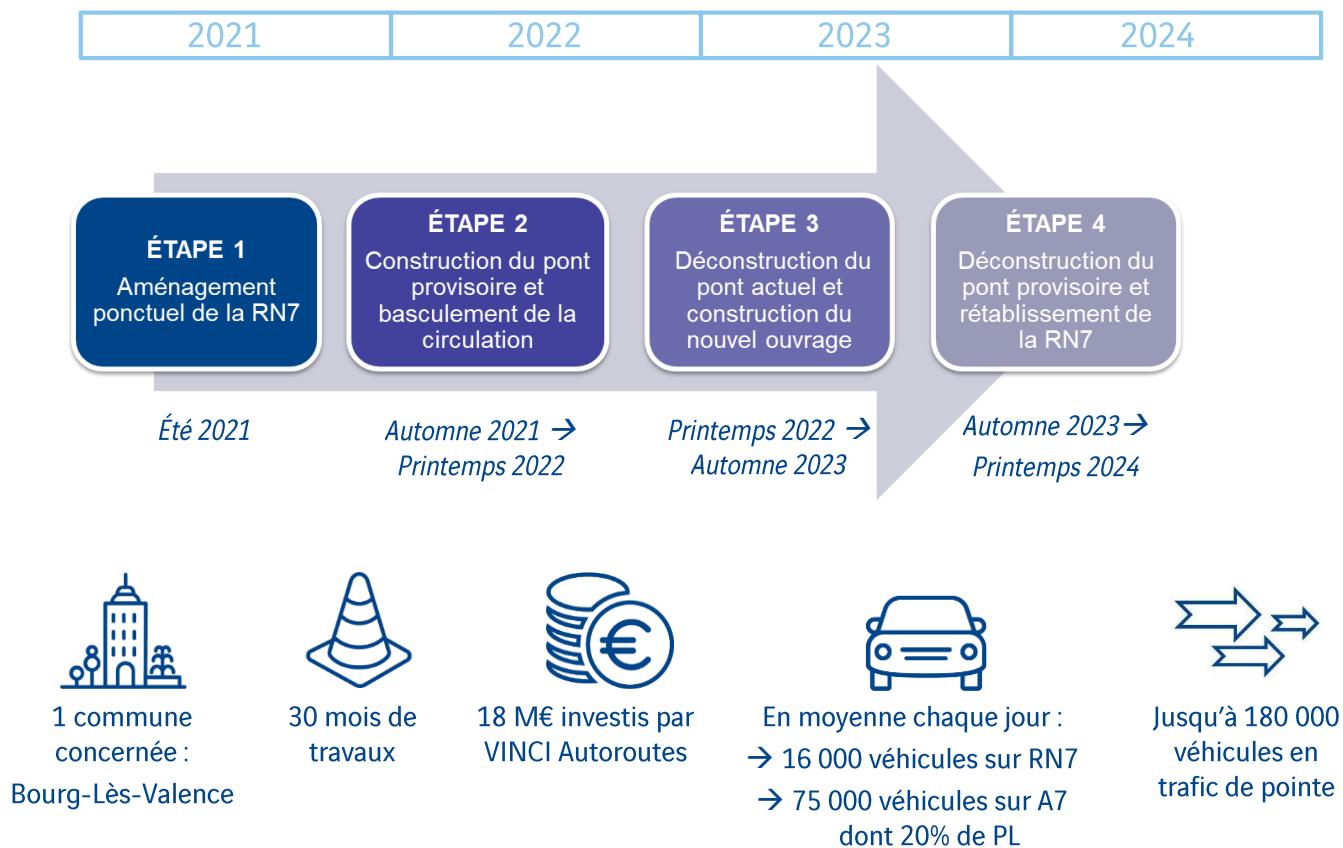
| 2021 | 2022 | 2023 | 2024 |
|---|---|---|---|

ÉTAPE 1
Aménagement ponctuel de la RN7

ÉTAPE 2
Construction du pont provisoire et basculement de la circulation

ÉTAPE 3
Déconstruction du pont actuel et construction du nouvel ouvrage

ÉTAPE 4
Déconstruction du pont provisoire et rétablissement de la RN7

Été 2021

Automne 2021 → Printemps 2022

Printemps 2022 → Automne 2023

Automne 2023→ Printemps 2024

1 commune concernée : Bourg-Lès-Valence

30 mois de travaux

18 M€ investis par VINCI Autoroutes

En moyenne chaque jour :
→ 16 000 véhicules sur RN7
→ 75 000 véhicules sur A7 dont 20% de PL

Jusqu'à 180 000 véhicules en trafic de pointe